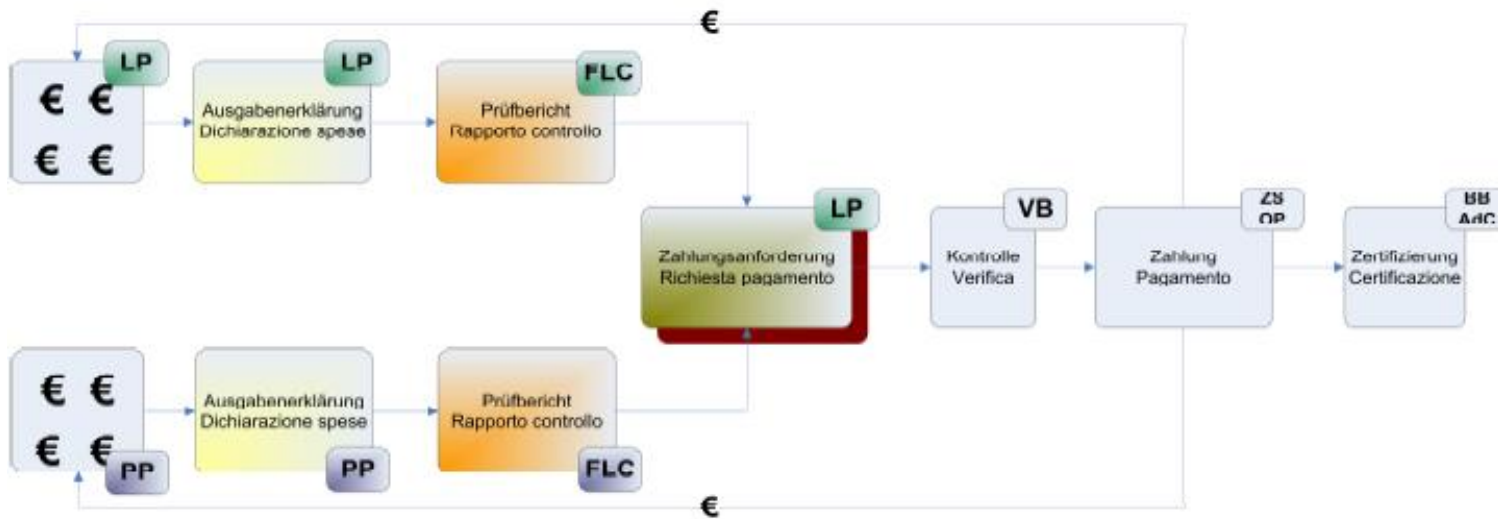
€

LP

€ €

€ €

LP

Ausgabenerklärung
Dichiarazione spese

FLC

Prüfbericht
Rapporto controllo

LP

Zahlungsanforderung
Richiesta pagamento

VB

Kontrolle
Verifica

ZS
OP

Zahlung
Pagamento

BB
AdC

Zertifizierung
Certificazione

€ €

€ €

PP

Ausgabenerklärung
Dichiarazione spese

PP

Prüfbericht
Rapporto controllo

FLC

€